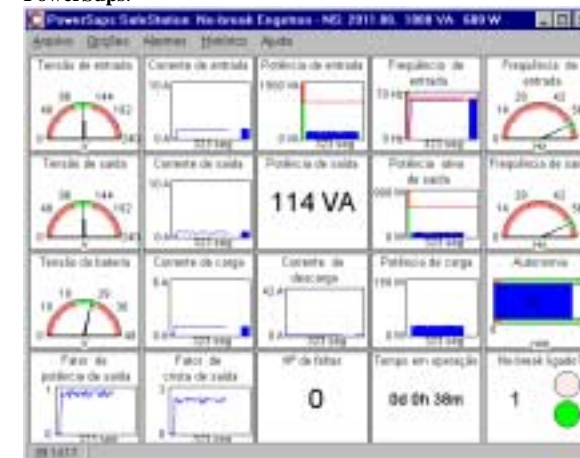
PowerSupx.

PowerSupx SafeStation: No-break Engetron - NS: 2011.80. 1000 VA 680 W

Arquivo Opções Alarmes Histórico Ajuda

Tensão de entrada
Corrente de entrada
Potência de entrada
Freqüência de entrada
Freqüência de entrada

96 144
48 192
0 240
V

10 A
323 seg

1500 VA

70 Hz
0 Hz
323 seg

20 40
10

Tensão de saída
Corrente de saída
Potência de saída
Potência ativa de saída
Freqüência de saída

96 144
48 192
0 240

10 A
323 seg

114 VA

800 W
323 seg

20 40
10
Hz

Tensão da bateria
Corrente de carga
Corrente de descarga
Potência de carga
Autonomia

19 29
10 38
0 48

8 A
323 seg

42 A
323 seg

150 W
323 seg

Fator de potência de saída
Fator de crista de saída
Nº de falhas
Tempo em operação
No-break ligado

1
323 seg

3
323 seg

0

0d 0h 38m

1

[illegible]